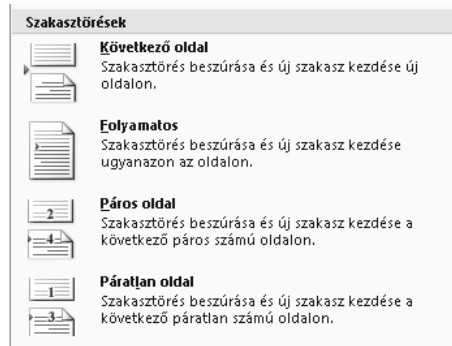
Szakasztörések

Következő oldal
Szakasztörés beszúrása és új szakasz kezdése új oldalon.

Folyamatos
Szakasztörés beszúrása és új szakasz kezdése ugyanazon az oldalon.

2
4
Páros oldal
Szakasztörés beszúrása és új szakasz kezdése a következő páros számú oldalon.

1
3
Páratlan oldal
Szakasztörés beszúrása és új szakasz kezdése a következő páratlan számú oldalon.